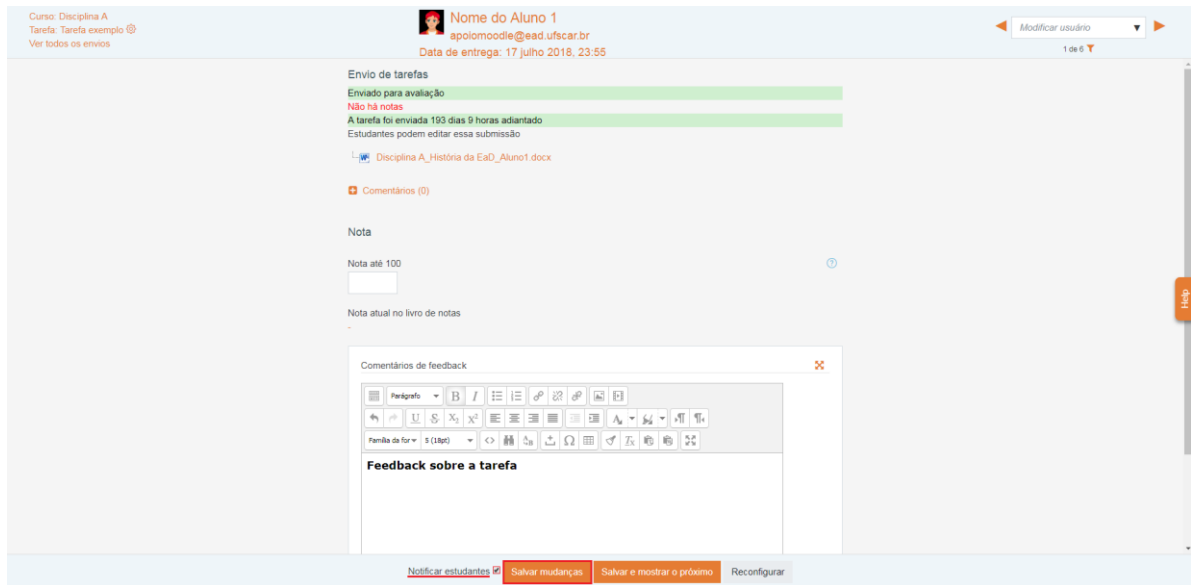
Curso: Disciplina A
Tarefa: Tarefa exemplo
Ver todos os envios

Nome do Aluno 1
apoiomoodle@ead.ufscar.br
Data de entrega: 17 julho 2018, 23:55

Modificar usuário
1 de 6

Envio de tarefas
Enviado para avaliação
Não há notas
A tarefa foi enviada 193 dias 9 horas adiantado
Estudantes podem editar essa submissão

Disciplina A_História da EaD_Aluno1.docx

Comentários (0)

Nota

Nota até 100

Nota atual no livro de notas
-

Comentários de feedback

Parágrafo
Família da fon
5 (18pt)

**Feedback sobre a tarefa**

Help

Notificar estudantes
Salvar mudanças
Salvar e mostrar o próximo
Reconfigurar